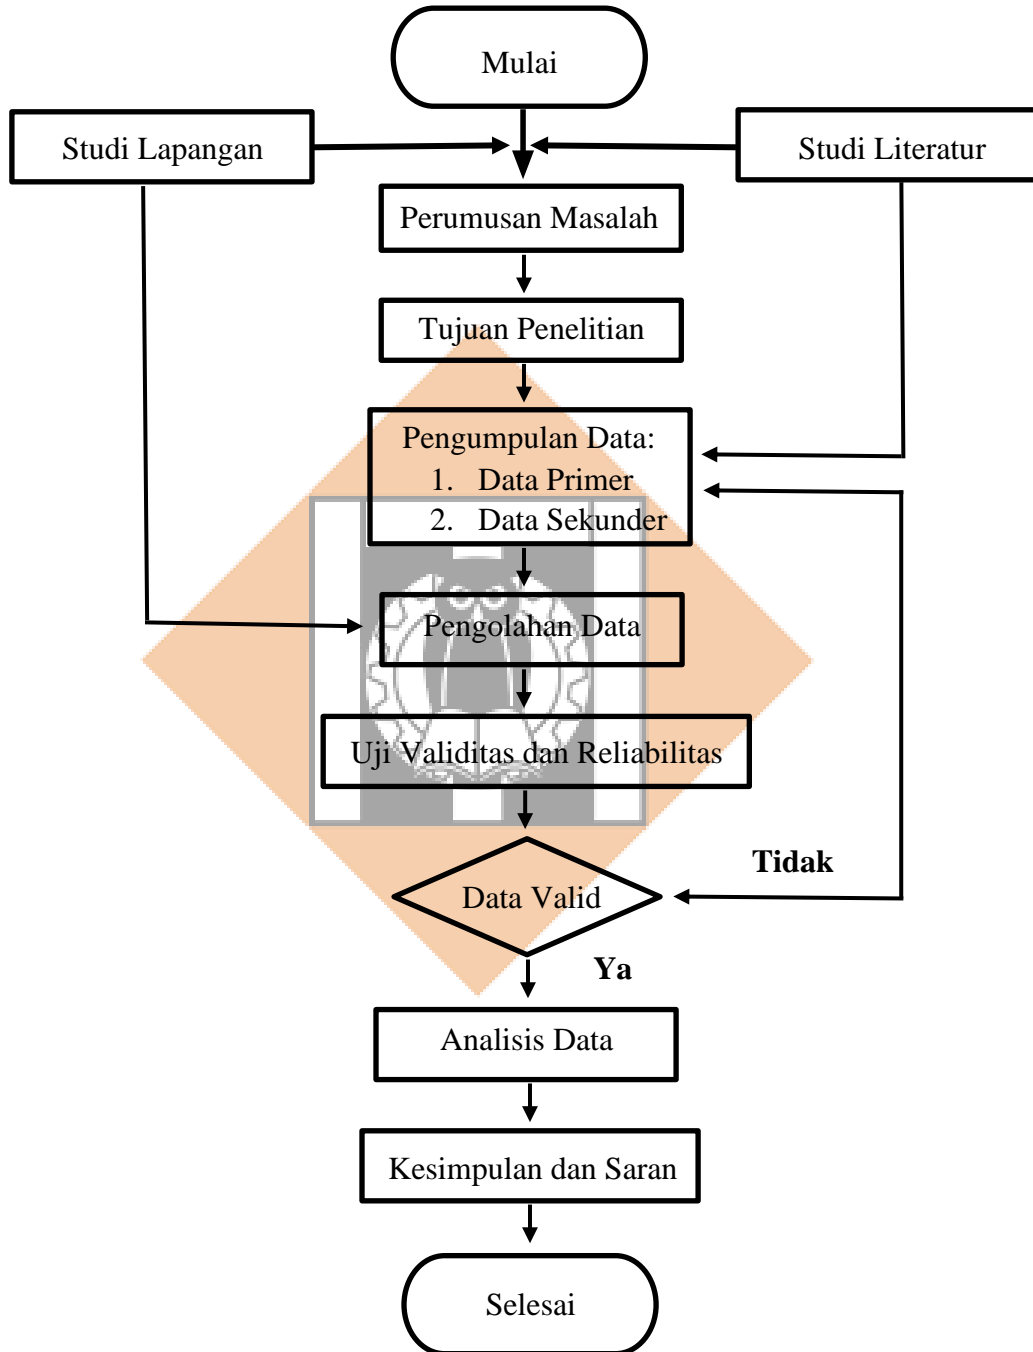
Mulai

Studi Lapangan

Studi Literatur

Perumusan Masalah

Tujuan Penelitian

Pengumpulan Data:
1. Data Primer
2. Data Sekunder

Pengolahan Data

Uji Validitas dan Reliabilitas

Tidak

Data Valid

Ya

Analisis Data

Kesimpulan dan Saran

Selesai